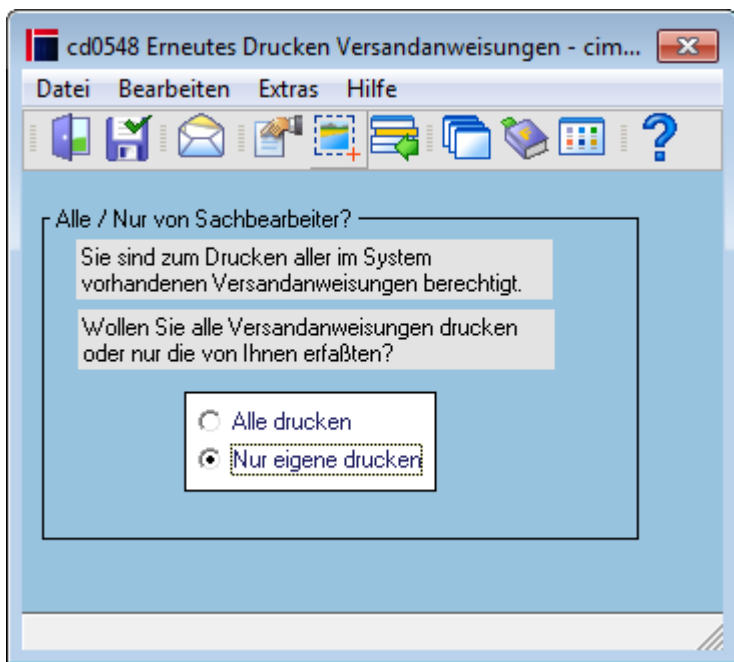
cd0548 Erneutes Drucken Versandanweisungen - cim...

Datei Bearbeiten Extras Hilfe

Alle / Nur von Sachbearbeiter?

Sie sind zum Drucken aller im System vorhandenen Versandanweisungen berechtigt.

Wollen Sie alle Versandanweisungen drucken oder nur die von Ihnen erfaßten?

Alle drucken

Nur eigene drucken